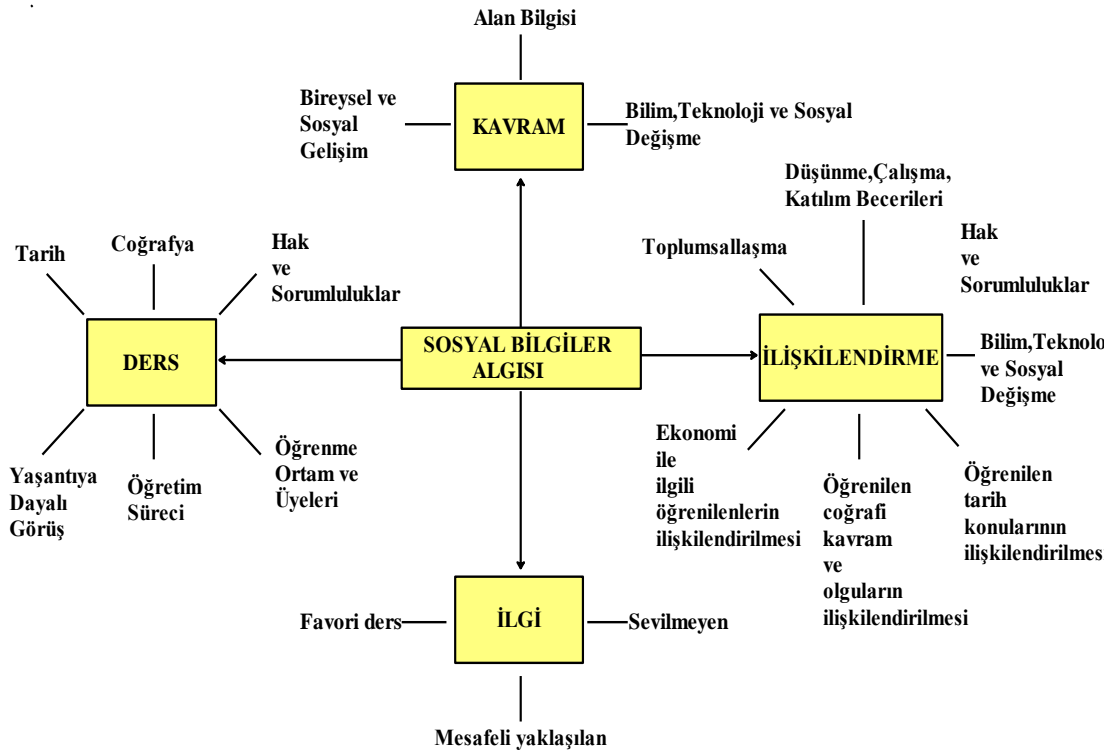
Alan Bilgisi

Bireysel ve Sosyal Gelişim

KAVRAM

Bilim,Teknoloji ve Sosyal Değişme

Düşünme,Çalışma, Katılım Becerileri

Tarih

Coğrafya

Hak ve Sorumluluklar

Toplumsallaşma

Hak ve Sorumluluklar

DERS

SOSYAL BİLGİLER ALGISI

İLİŞKİLENDİRME

Bilim,Teknolo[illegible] ve Sosyal Değişme

Yaşantıya Dayalı Görüş

Öğretim Süreci

Öğrenme Ortam ve Üyeleri

Ekonomi ile ilgili öğrenilenlerin ilişkilendirilmesi

Öğrenilen coğrafi kavram ve olguların ilişkilendirilmesi

Öğrenilen tarih konularının ilişkilendirilmes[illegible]

Favori ders

İLGİ

Sevilmeyen

Mesafeli yaklaşılan